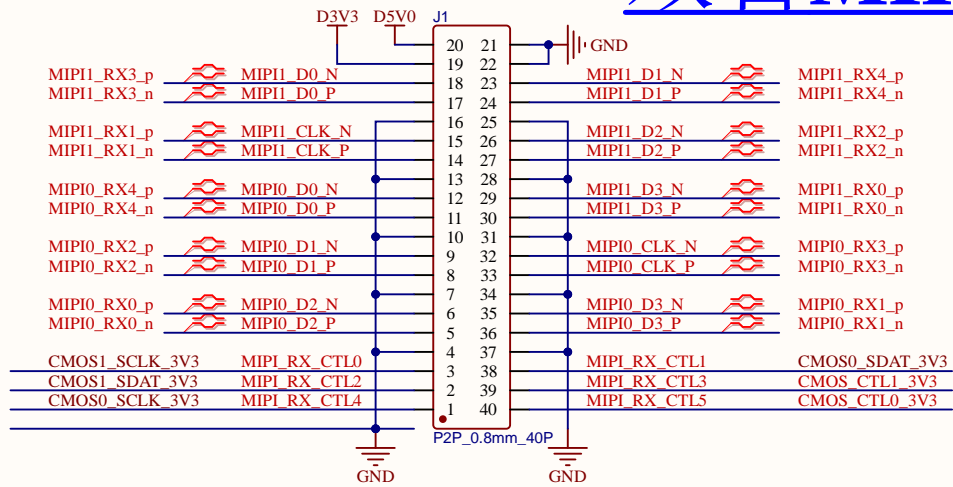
D3V3 D5V0 J1

20 21
19 22
18 23
17 24
16 25
15 26
14 27
13 28
12 29
11 30
10 31
9 32
8 33
7 34
6 35
5 36
4 37
3 38
2 39
1 40

GND

MIPI1_RX3_p MIPI1_D0_N
MIPI1_RX3_n MIPI1_D0_P
MIPI1_RX1_p MIPI1_CLK_N
MIPI1_RX1_n MIPI1_CLK_P
MIPI0_RX4_p MIPI0_D0_N
MIPI0_RX4_n MIPI0_D0_P
MIPI0_RX2_p MIPI0_D1_N
MIPI0_RX2_n MIPI0_D1_P
MIPI0_RX0_p MIPI0_D2_N
MIPI0_RX0_n MIPI0_D2_P
CMOS1_SCLK_3V3 MIPI_RX_CTL0
CMOS1_SDAT_3V3 MIPI_RX_CTL2
CMOS0_SCLK_3V3 MIPI_RX_CTL4

MIPI1_D1_N MIPI1_RX4_p
MIPI1_D1_P MIPI1_RX4_n
MIPI1_D2_N MIPI1_RX2_p
MIPI1_D2_P MIPI1_RX2_n
MIPI1_D3_N MIPI1_RX0_p
MIPI1_D3_P MIPI1_RX0_n
MIPI0_CLK_N MIPI0_RX3_p
MIPI0_CLK_P MIPI0_RX3_n
MIPI0_D3_N MIPI0_RX1_p
MIPI0_D3_P MIPI0_RX1_n
MIPI_RX_CTL1 CMOS0_SDAT_3V3
MIPI_RX_CTL3 CMOS_CTL1_3V3
MIPI_RX_CTL5 CMOS_CTL0_3V3

P2P_0.8mm_40P

GND GND